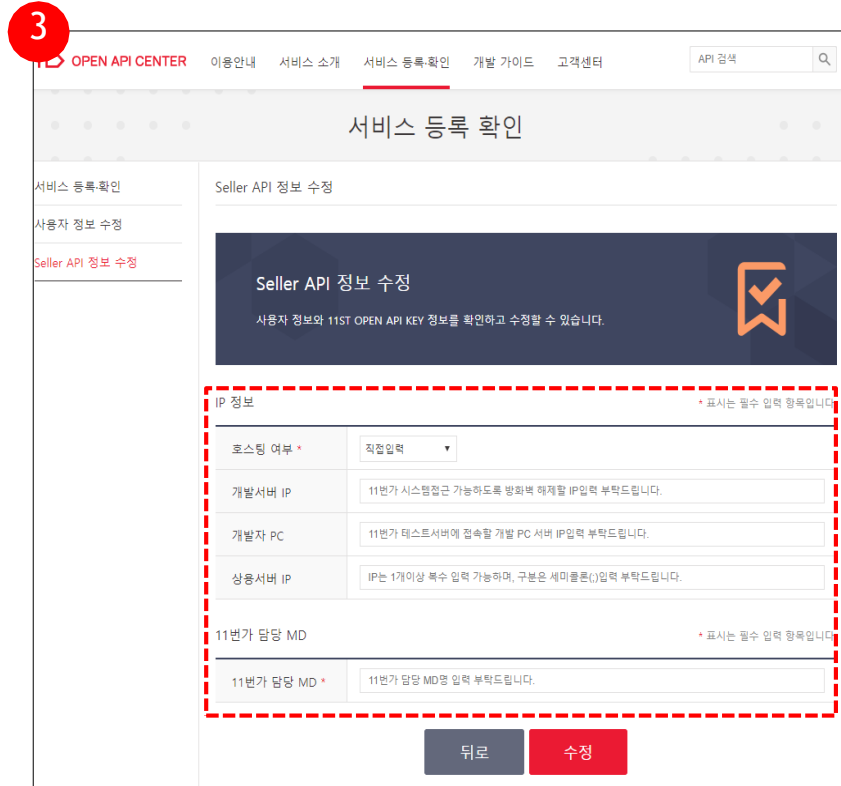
3

OPEN API CENTER 이용안내 서비스 소개 서비스 등록·확인 개발 가이드 고객센터

API 검색

서비스 등록 확인

서비스 등록·확인

사용자 정보 수정

Seller API 정보 수정

Seller API 정보 수정

Seller API 정보 수정

사용자 정보와 11ST OPEN API KEY 정보를 확인하고 수정할 수 있습니다.

IP 정보

* 표시는 필수 입력 항목입니다

| 호스팅 여부 * | 직접입력 |
|---|---|
| 개발서버 IP | 11번가 시스템접근 가능하도록 방화벽 해제할 IP입력 부탁드립니다. |
| 개발자 PC | 11번가 테스트서버에 접속할 개발 PC 서버 IP입력 부탁드립니다. |
| 상용서버 IP | IP는 1개이상 복수 입력 가능하며, 구분은 세미콜론(;)입력 부탁드립니다. |

11번가 담당 MD

* 표시는 필수 입력 항목입니다

| 11번가 담당 MD * | 11번가 담당 MD명 입력 부탁드립니다. |
|---|---|

뒤로 수정